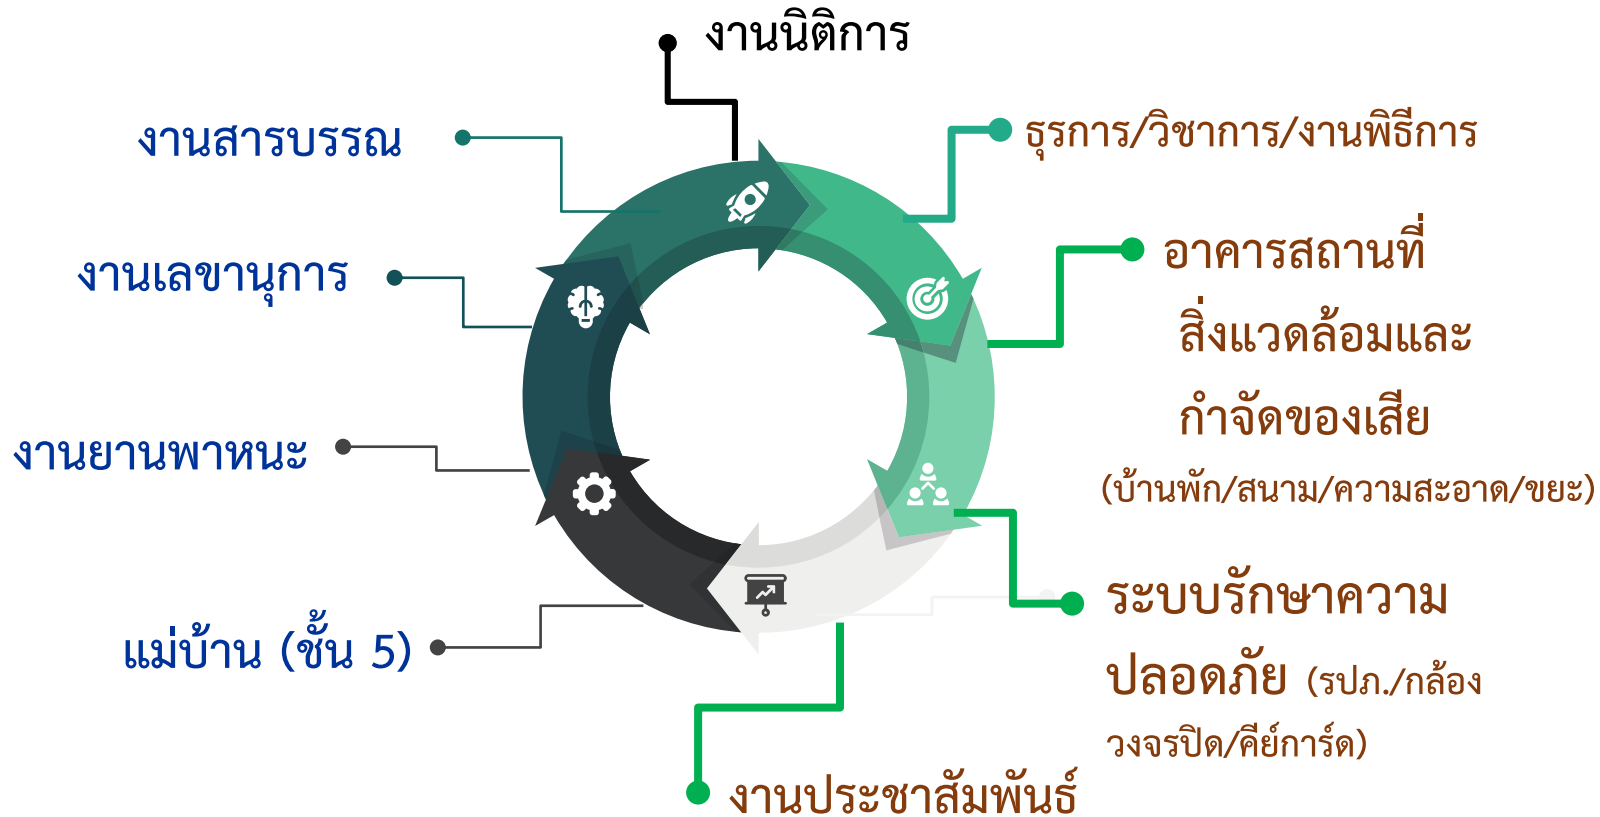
งานนิติการ

งานสารบรรณ

ธุรการ/วิชาการ/งานพิธีการ

งานเลขานุการ

อาคารสถานที่ สิ่งแวดล้อมและ กำจัดของเสีย (บ้านพัก/สนาม/ความสะอาด/ขยะ)

งานยานพาหนะ

ระบบรักษาความ ปลอดภัย (รปภ./กล้อง วงจรปิด/คีย์การ์ด)

แม่บ้าน (ชั้น 5)

งานประชาสัมพันธ์